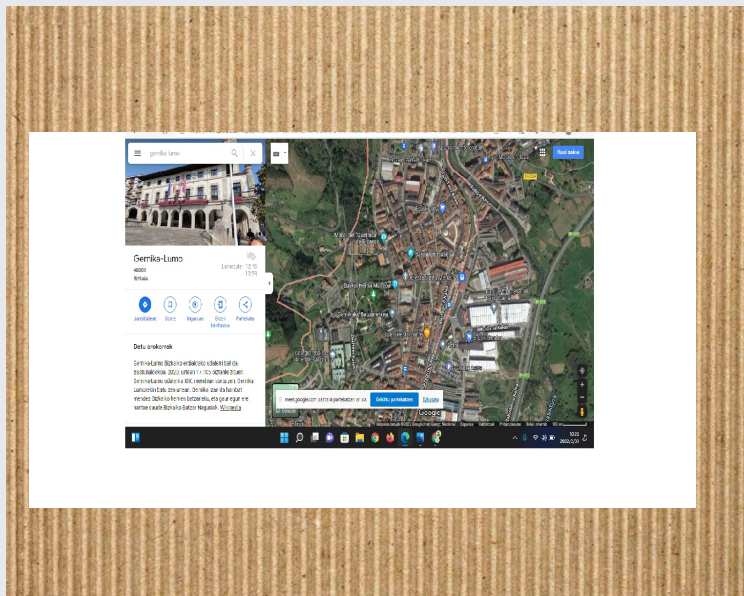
gernika lumo

Gernika-Lumo
48300
Bizkaia

Larunbata 12°C 13:20

Jarraibideak
Gorde
Inguruan
Bidali telefonora
Partekatu

Datu orokorrak

Gernika-Lumo Bizkaiko erdialdeko udalerri bat da, Busturialdekoa. 2020. urtean 17.000 biztanle zituen. Gernika eta Lumo udalerriak 1882an batu ziren. Gernikako udalerria XIX. mendean sortu zen. Gernika Lumoko batzarretxea eta arbola, Bizkaiko Batzar Nagusiak. Wikipedia

Hasi saioa

meet.google.com zure pantaila partekatzen ari da.
Geldiarazi partekatzea
Ezkutatu

Google

10:20
2022/3/26